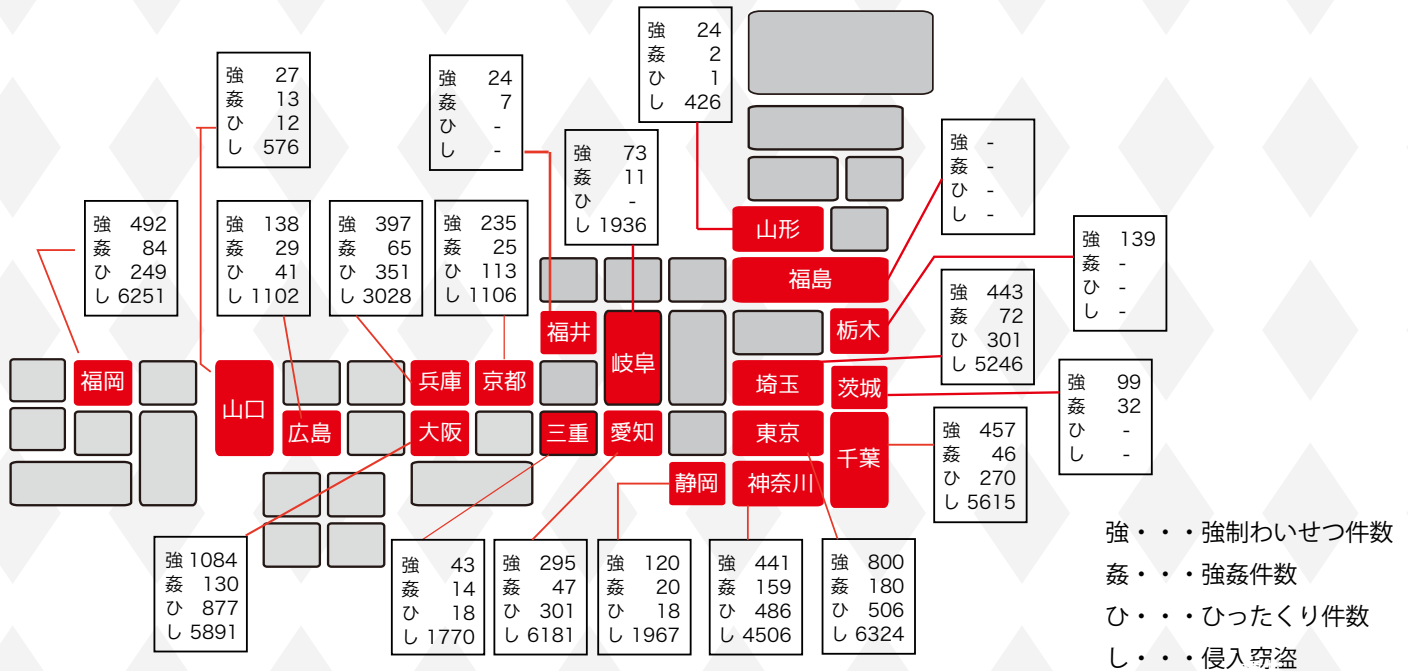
強 24
姦 2
ひ 1
し 426

強 27
姦 13
ひ 12
し 576

強 24
姦 7
ひ -
し -

強 73
姦 11
ひ -
し 1936

強 -
姦 -
ひ -
し -

強 492
姦 84
ひ 249
し 6251

強 138
姦 29
ひ 41
し 1102

強 397
姦 65
ひ 351
し 3028

強 235
姦 25
ひ 113
し 1106

強 139
姦 -
ひ -
し -

山形

福島

強 443
姦 72
ひ 301
し 5246

福井

岐阜

栃木

福岡

山口

兵庫

京都

埼玉

茨城

強 99
姦 32
ひ -
し -

広島

大阪

三重

愛知

東京

千葉

強 457
姦 46
ひ 270
し 5615

静岡

神奈川

強 1084
姦 130
ひ 877
し 5891

強 43
姦 14
ひ 18
し 1770

強 295
姦 47
ひ 301
し 6181

強 120
姦 20
ひ 18
し 1967

強 441
姦 159
ひ 486
し 4506

強 800
姦 180
ひ 506
し 6324

強・・・強制わいせつ件数
姦・・・強姦件数
ひ・・・ひったくり件数
し・・・侵入窃盗